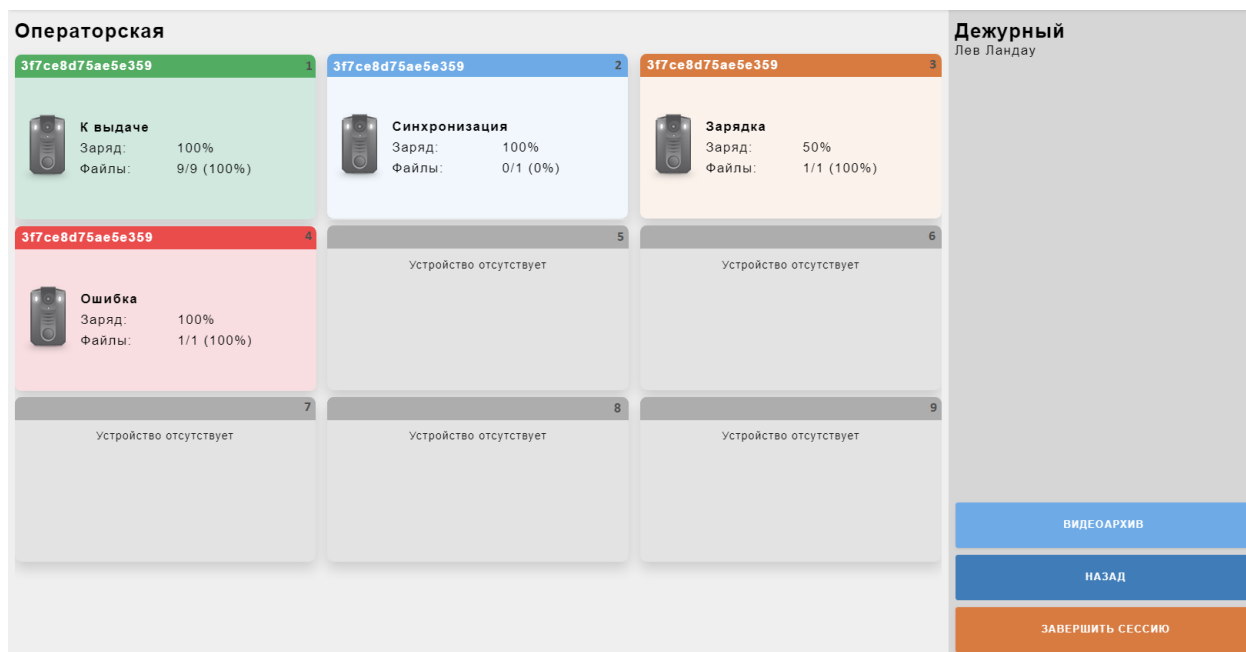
Операторская

3f7ce8d75ae5e359 1

К выдаче
Заряд: 100%
Файлы: 9/9 (100%)

3f7ce8d75ae5e359 2

Синхронизация
Заряд: 100%
Файлы: 0/1 (0%)

3f7ce8d75ae5e359 3

Зарядка
Заряд: 50%
Файлы: 1/1 (100%)

3f7ce8d75ae5e359 4

Ошибка
Заряд: 100%
Файлы: 1/1 (100%)

5
Устройство отсутствует

6
Устройство отсутствует

7
Устройство отсутствует

8
Устройство отсутствует

9
Устройство отсутствует

Дежурный
Лев Ландау

ВИДЕОАРХИВ

НАЗАД

ЗАВЕРШИТЬ СЕССИЮ